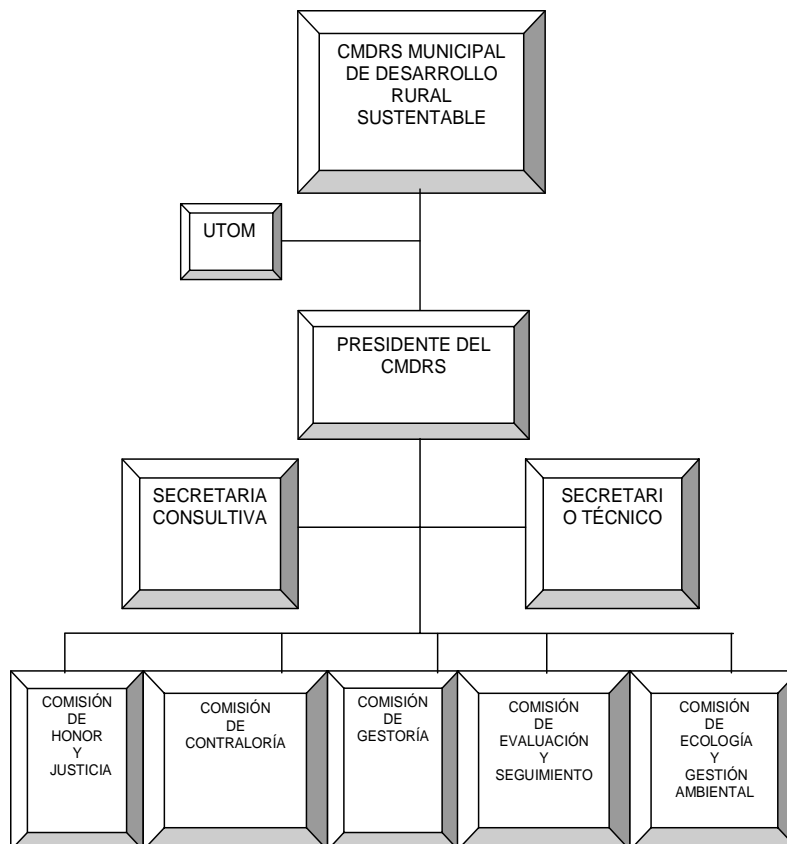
CMDRS MUNICIPAL DE DESARROLLO RURAL SUSTENTABLE

UTOM

PRESIDENTE DEL CMDRS

SECRETARIA CONSULTIVA

SECRETARI O TÉCNICO

COMISIÓN DE HONOR Y JUSTICIA

COMISIÓN DE CONTRALORÍA

COMISIÓN DE GESTORÍA

COMISIÓN DE EVALUACIÓN Y SEGUIMIENTO

COMISIÓN DE ECOLOGÍA Y GESTIÓN AMBIENTAL